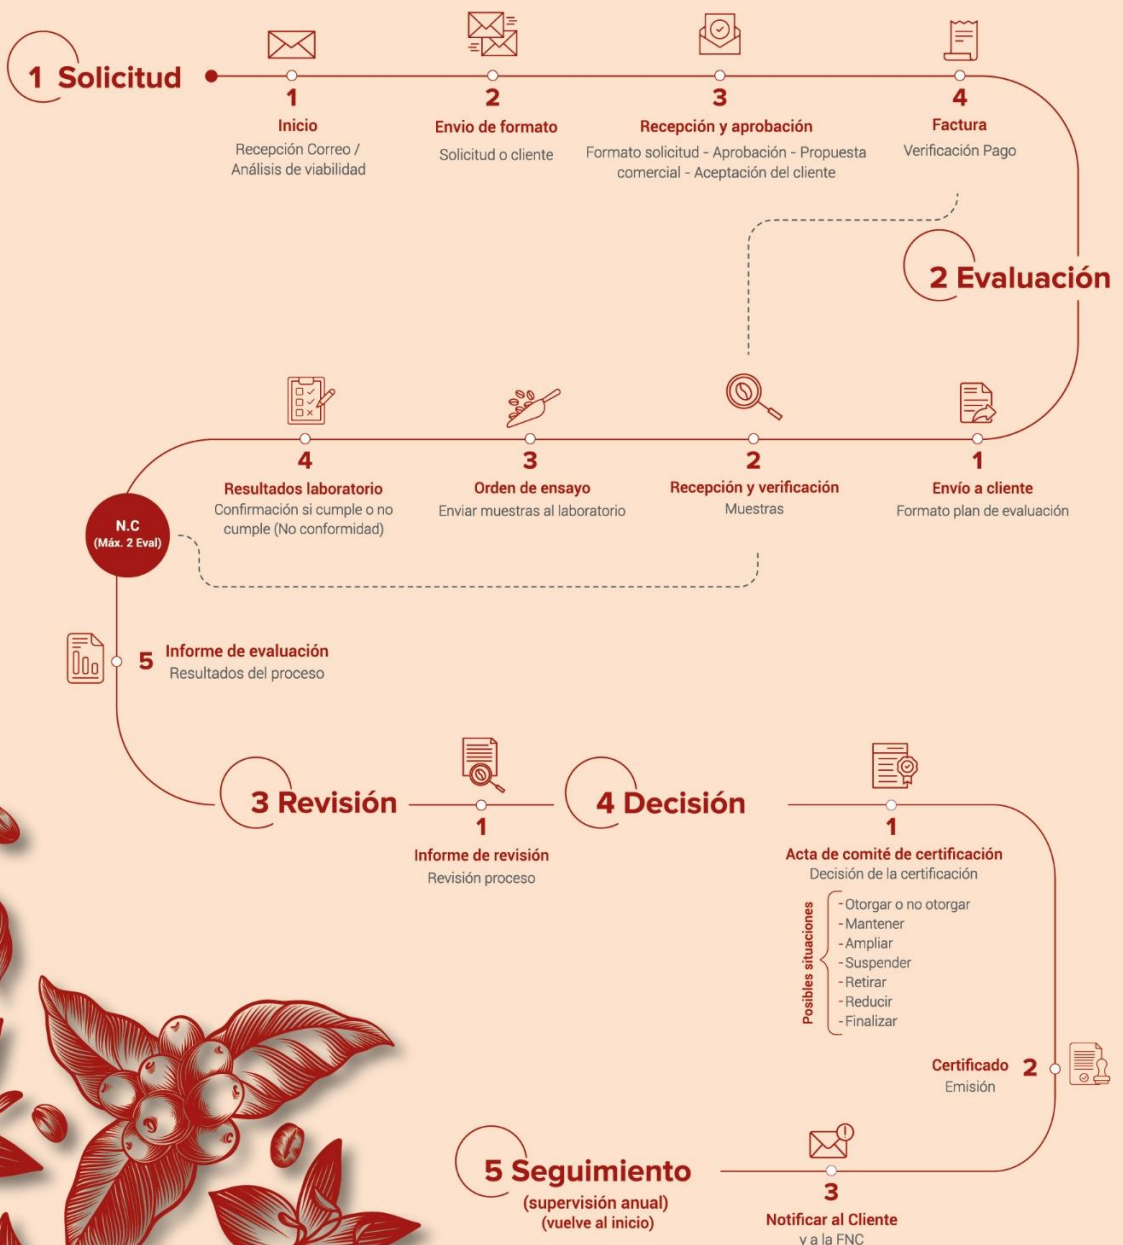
1 Solicitud

1
Inicio
Recepción Correo / Análisis de viabilidad

2
Envio de formato
Solicitud o cliente

3
Recepción y aprobación
Formato solicitud - Aprobación - Propuesta comercial - Aceptación del cliente

4
Factura
Verificación Pago

2 Evaluación

1
Envío a cliente
Formato plan de evaluación

2
Recepción y verificación
Muestras

3
Orden de ensayo
Enviar muestras al laboratorio

4
Resultados laboratorio
Confirmación si cumple o no cumple (No conformidad)

N.C
(Máx. 2 Eval)

5 Informe de evaluación
Resultados del proceso

3 Revisión

1
Informe de revisión
Revisión proceso

4 Decisión

1
Acta de comité de certificación
Decisión de la certificación

Posibles situaciones
- Otorgar o no otorgar
- Mantener
- Ampliar
- Suspender
- Retirar
- Reducir
- Finalizar

Certificado 2
Emisión

5 Seguimiento
(supervisión anual)
(vuelve al inicio)

3
Notificar al Cliente
y a la FNC